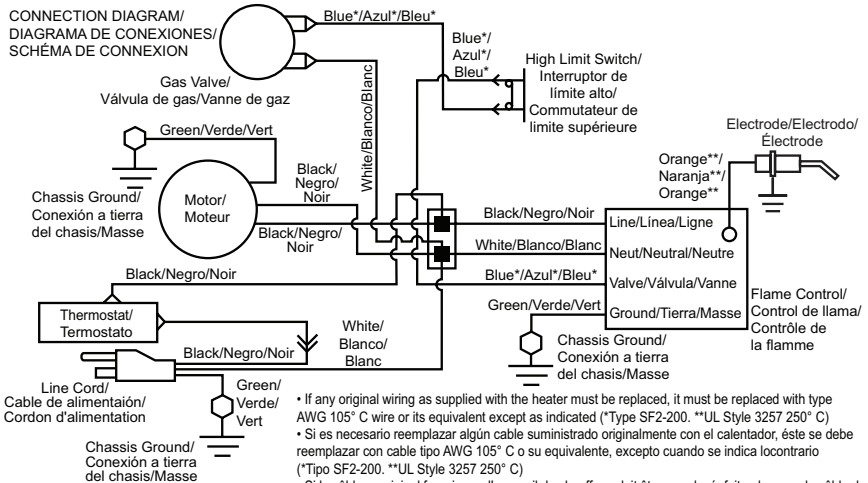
CONNECTION DIAGRAM/
DIAGRAMA DE CONEXIONES/
SCHÉMA DE CONNEXION

Blue*/Azul*/Bleu*

Blue*/
Azul*/
Bleu*

High Limit Switch/
Interruptor de límite alto/
Commutateur de limite supérieure

Gas Valve/
Válvula de gas/Vanne de gaz

White/Blanco/Blanc

Green/Verde/Vert

Electrode/Electrodo/
Électrode

Orange**/
Naranja**/
Orange**

Black/
Negro/
Noir

Motor/
Moteur

Chassis Ground/
Conexión a tierra
del chasis/Masse

Black/Negro/
Noir

Black/Negro/Noir

White/Blanco/Blanc

Blue*/Azul*/Bleu*

Line/Línea/Ligne

Neut/Neutral/Neutre

Valve/Válvula/Vanne

Ground/Tierra/Masse

Green/Verde/Vert

Black/Negro/Noir

Flame Control/
Control de llama/
Contrôle de
la flamme

Thermostat/
Termostato

White/
Blanco/
Blanc

Black/Negro/Noir

Chassis Ground/
Conexión a tierra
del chasis/Masse

Line Cord/
Cable de alimentación/
Cordon d'alimentation

Green/
Verde/
Vert

Chassis Ground/
Conexión a tierra
del chasis/Masse

• If any original wiring as supplied with the heater must be replaced, it must be replaced with type AWG 105° C wire or its equivalent except as indicated (*Type SF2-200. **UL Style 3257 250° C)
• Si es necesario reemplazar algún cable suministrado originalmente con el calentador, éste se debe reemplazar con cable tipo AWG 105° C o su equivalente, excepto cuando se indica locontrario (*Tipo SF2-200. **UL Style 3257 250° C)
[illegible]